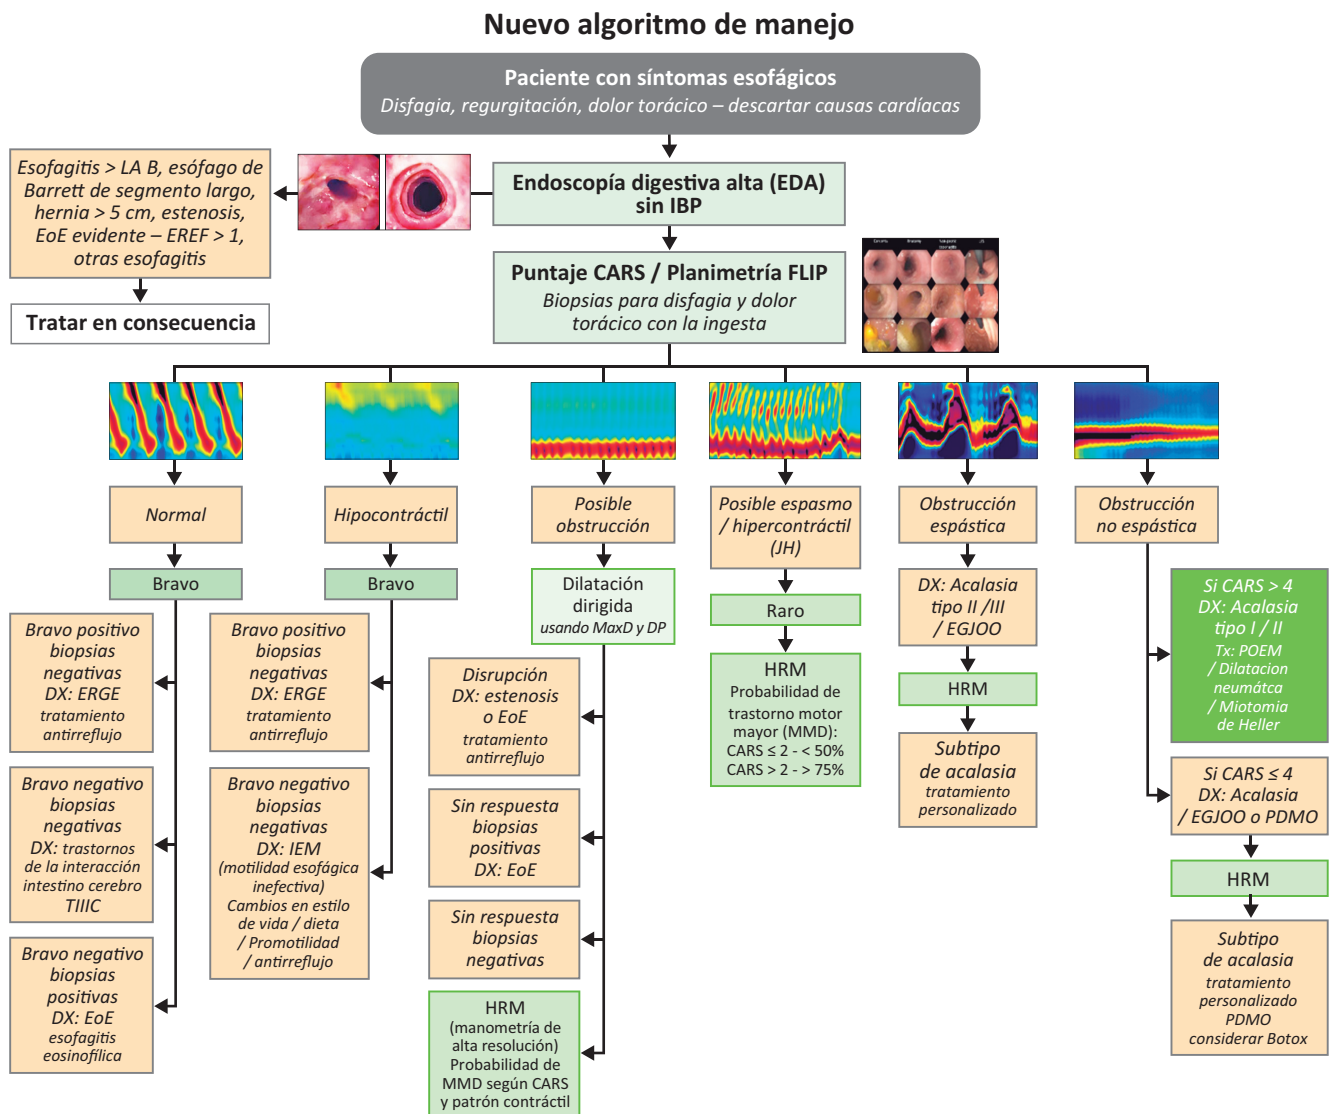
Nuevo algoritmo de manejo

Paciente con síntomas esofágicos
Disfagia, regurgitación, dolor torácico – descartar causas cardíacas

Esofagitis > LA B, esófago de Barrett de segmento largo, hernia > 5 cm, estenosis, EoE evidente – EREF > 1, otras esofagitis

Tratar en consecuencia

Endoscopía digestiva alta (EDA) sin IBP

Puntaje CARS / Planimetría FLIP
Biopsias para disfagia y dolor torácico con la ingesta

Normal

Bravo

Bravo positivo biopsias negativas DX: ERGE tratamiento antirreflujo

Bravo negativo biopsias negativas DX: trastornos de la interacción intestino cerebro TIIIC

Bravo negativo biopsias positivas DX: EoE esofagitis eosinofílica

Hipocontráctil

Bravo

Bravo positivo biopsias negativas DX: ERGE tratamiento antirreflujo

Bravo negativo biopsias negativas DX: IEM (motilidad esofágica inefectiva) Cambios en estilo de vida / dieta / Promotilidad / antirreflujo

Posible obstrucción

Dilatación dirigida usando MaxD y DP

Disrupción DX: estenosis o EoE tratamiento antirreflujo

Sin respuesta biopsias positivas DX: EoE

Sin respuesta biopsias negativas

HRM (manometría de alta resolución) Probabilidad de MMD según CARS y patrón contráctil

Posible espasmo / hipercontráctil (JH)

Raro

HRM
Probabilidad de trastorno motor mayor (MMD):
CARS ≤ 2 - < 50%
CARS > 2 - > 75%

Obstrucción espástica

DX: Acalasia tipo II /III / EGJOO

HRM

Subtipo de acalasia tratamiento personalizado

Obstrucción no espástica

Si CARS > 4
DX: Acalasia tipo I / II
Tx: POEM / Dilatacion neumátca / Miotomía de Heller

Si CARS ≤ 4
DX: Acalasia / EGJOO o PDMO

HRM

Subtipo de acalasia tratamiento personalizado PDMO considerar Botox